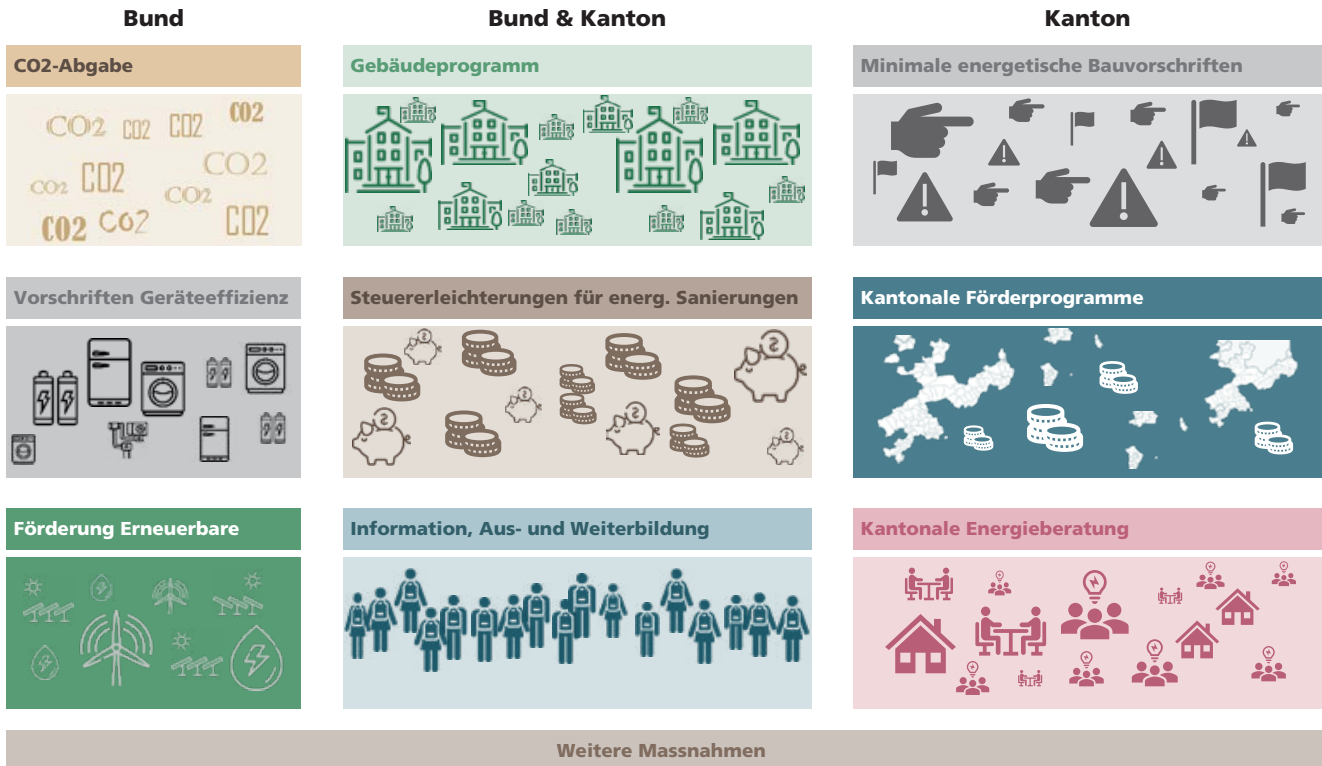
Bund

CO2-Abgabe

CO2 CO2 CO2 CO2 CO2 CO2 CO2 CO2 CO2 CO2 CO2

Vorschriften Geräteeffizienz

Förderung Erneuerbare

Bund & Kanton

Gebäudeprogramm

Steuererleichterungen für energ. Sanierungen

Information, Aus- und Weiterbildung

Kanton

Minimale energetische Bauvorschriften

Kantonale Förderprogramme

Kantonale Energieberatung

Weitere Massnahmen